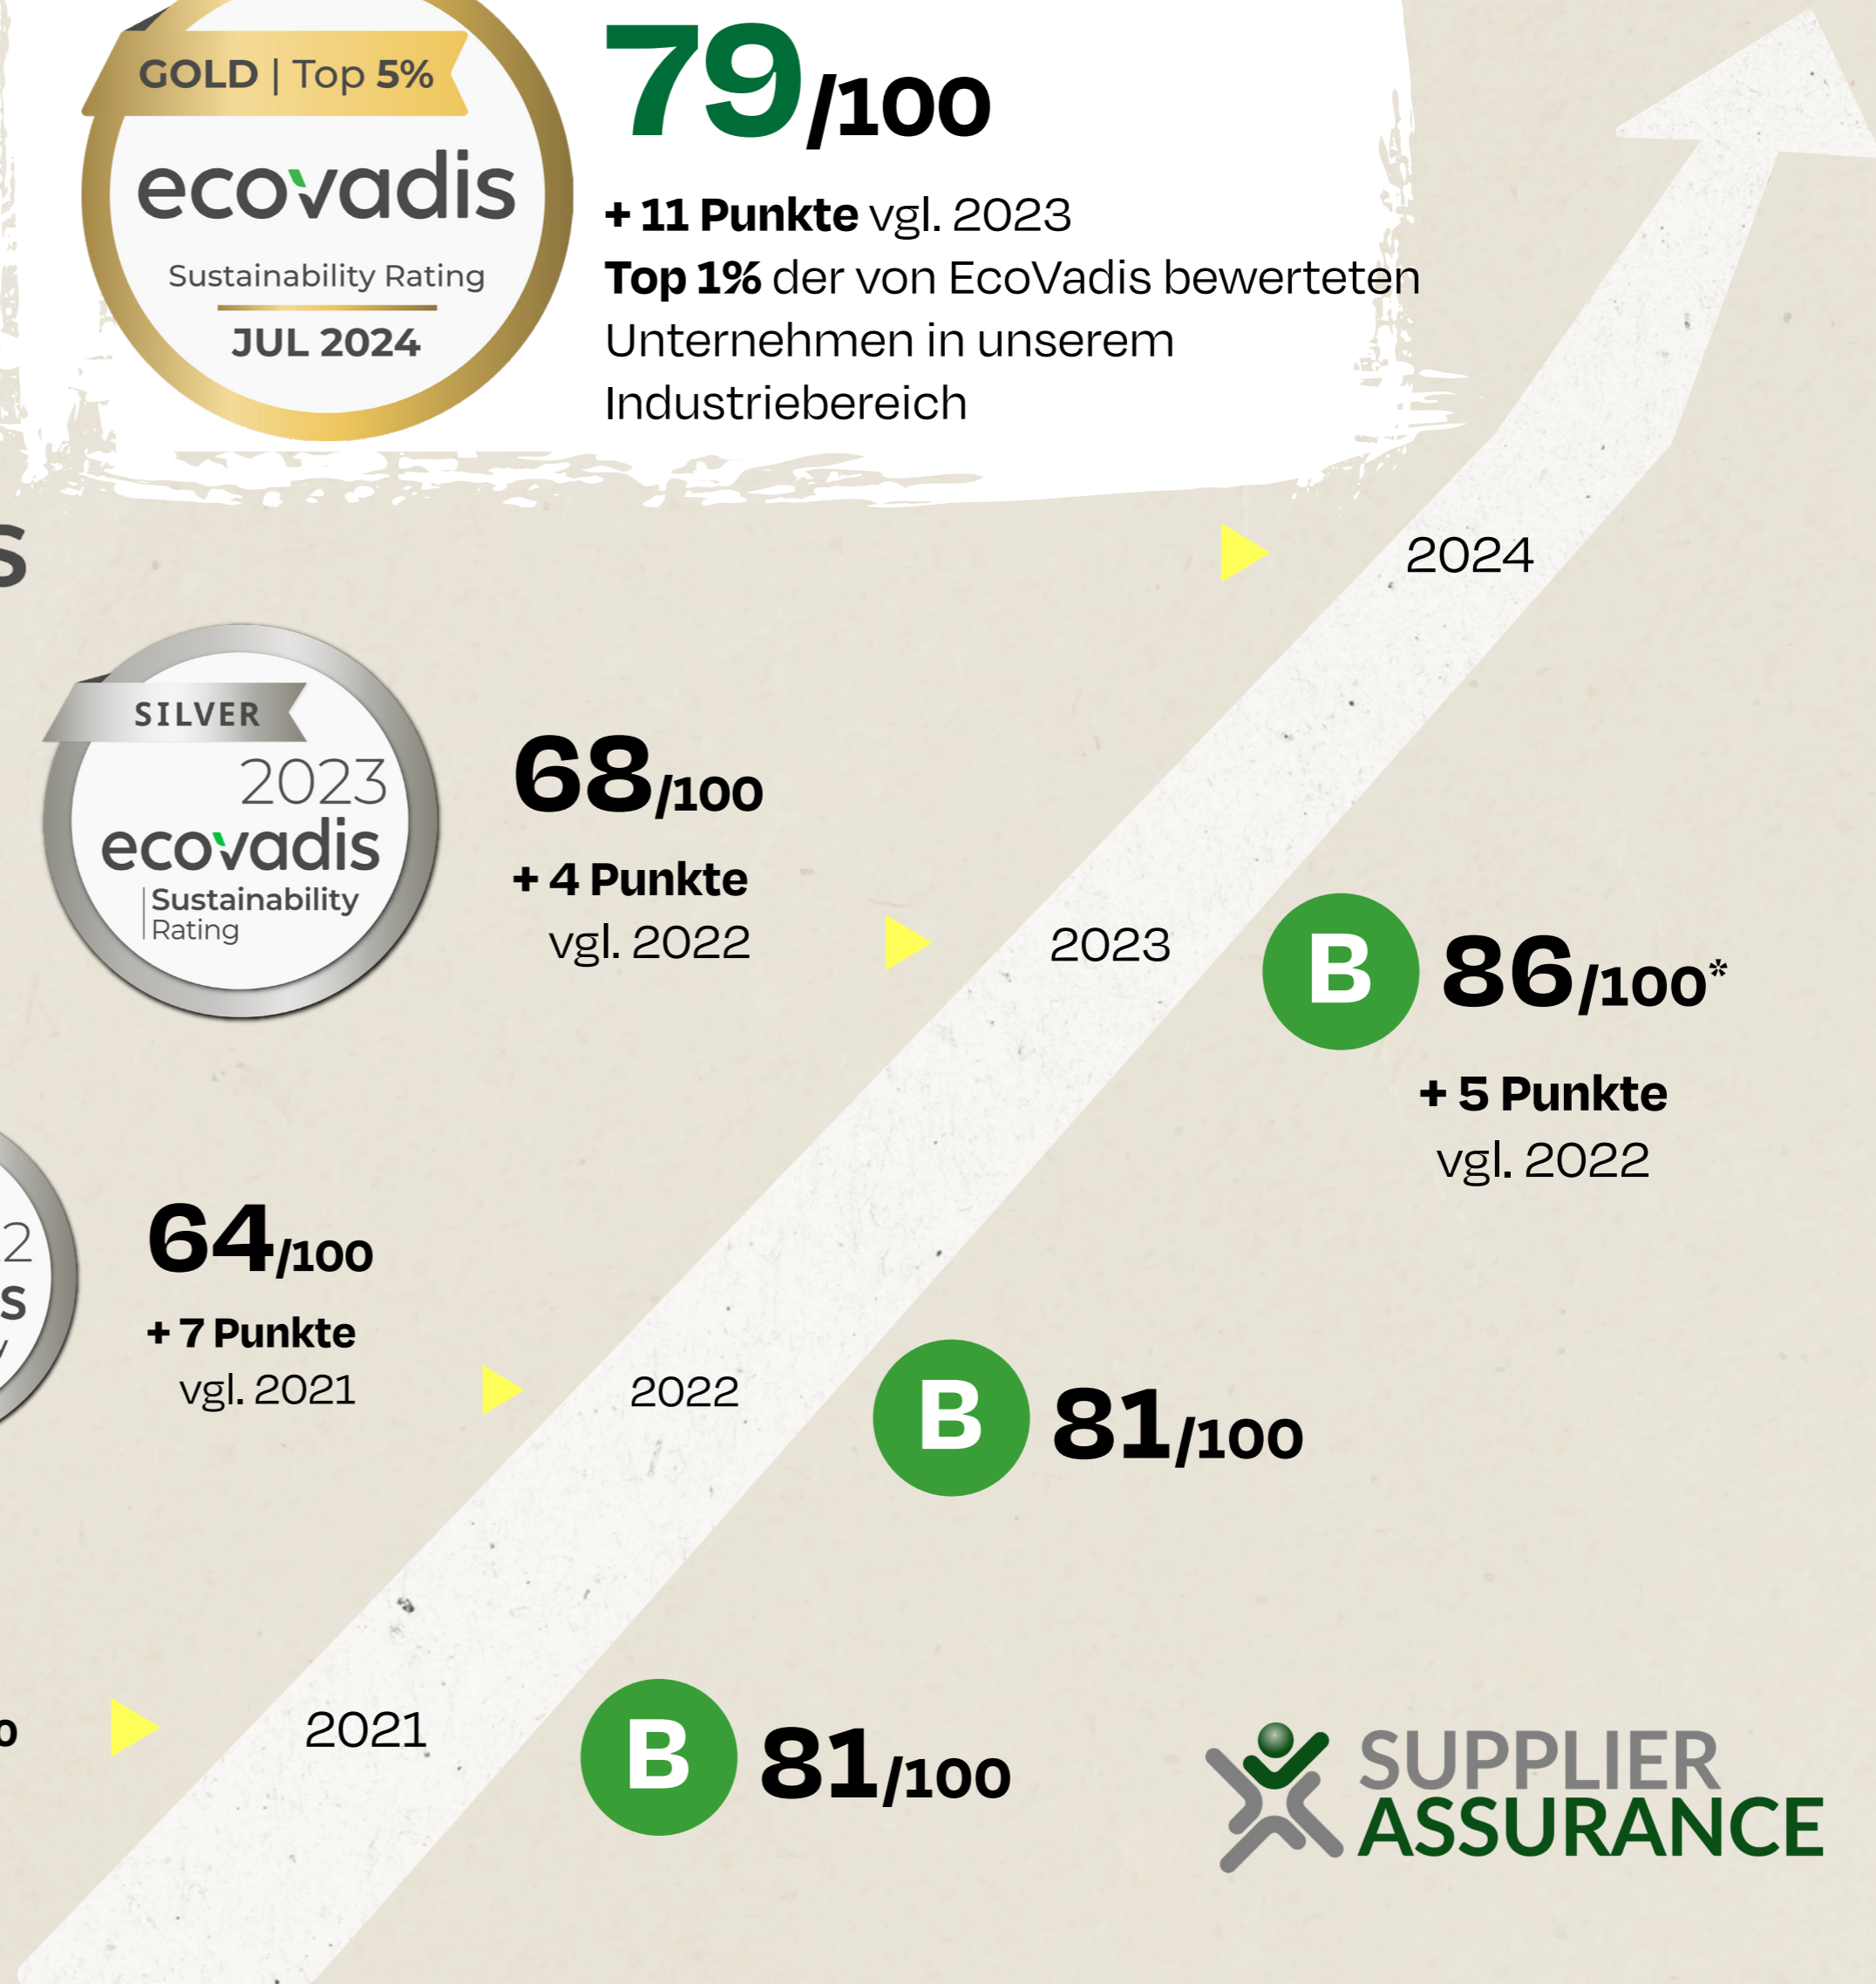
GOLD | Top 5%
ecovadis
Sustainability Rating
JUL 2024

79/100

+ 11 Punkte vgl. 2023
Top 1% der von EcoVadis bewerteten Unternehmen in unserem Industriebereich

S

2024

SILVER
2023
ecovadis
Sustainability Rating

68/100
+ 4 Punkte vgl. 2022

2023

B 86/100*
+ 5 Punkte vgl. 2022

2
S

64/100
+ 7 Punkte vgl. 2021

2022

B 81/100

o

2021

B 81/100

SUPPLIER ASSURANCE